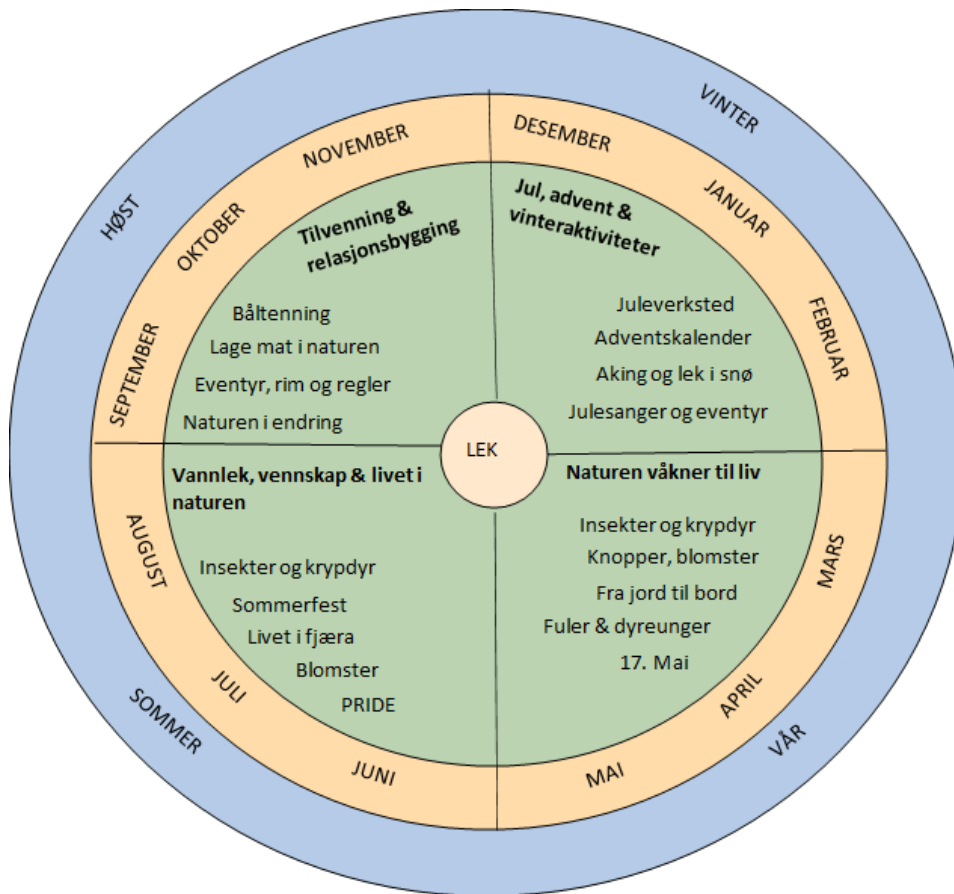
HØST

SEPTEMBER

OKTOBER

NOVEMBER

Tilvenning & relasjonsbygging

Båltenning

Lage mat i naturen

Eventyr, rim og regler

Naturen i endring

VINTER

DESEMBER

JANUAR

FEBRUAR

Jul, advent & vinteraktiviteter

Juleverksted

Adventskalender

Aking og lek i snø

Julesanger og eventyr

LEK

VÅR

MARS

APRIL

MAI

Naturen våkner til liv

Insekter og krypdyr

Knopper, blomster

Fra jord til bord

Fuler & dyreunger

17. Mai

SOMMER

JUNI

JULI

AUGUST

Vannlek, vennskap & livet i naturen

Insekter og krypdyr

Sommerfest

Livet i fjæra

Blomster

PRIDE